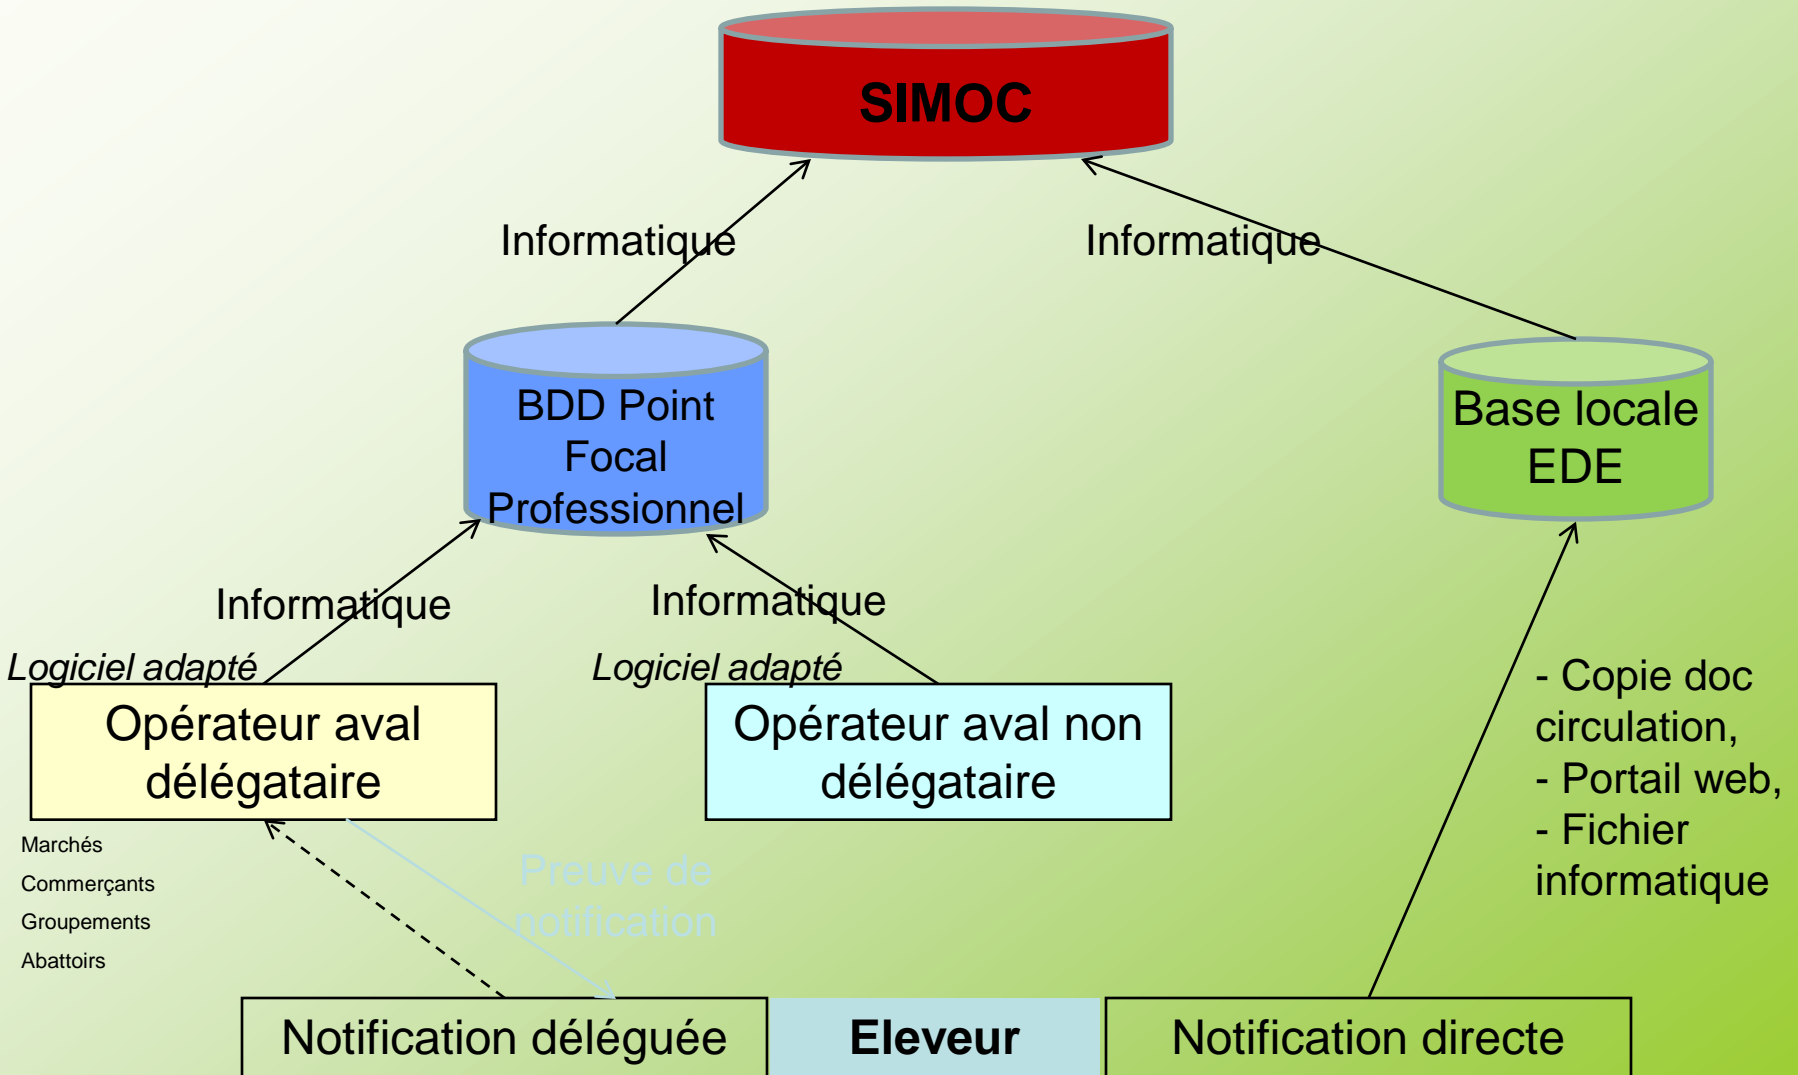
SIMOC

Informatique

Informatique

BDD Point Focal Professionnel

Base locale EDE

Informatique

Informatique

Logiciel adapté

Logiciel adapté

Opérateur aval délégataire

Opérateur aval non délégataire

- Copie doc circulation,
- Portail web,
- Fichier informatique

Marchés
Commerçants
Groupements
Abattoirs

Preuve de notification

Notification déléguée

Eleveur

Notification directe